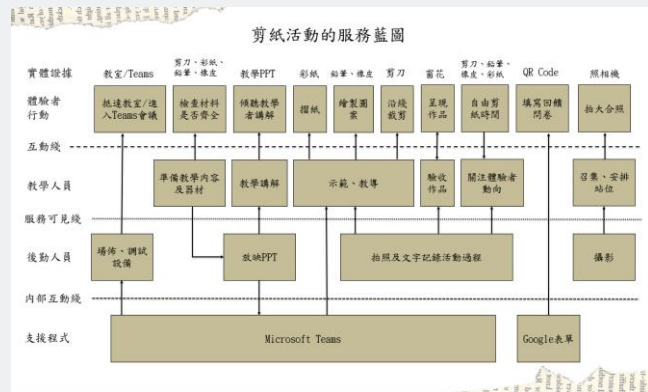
剪紙活動的服務藍圖

實體證據
教室/Teams
剪刀、彩紙、鉛筆、橡皮
教學PPT
彩紙
鉛筆、橡皮
剪刀
窗花
剪刀、鉛筆、橡皮、彩紙
QR Code
照相機

體驗者行動
抵達教室/進入Teams會議
檢查材料是否齊全
傾聽教學者講解
摺紙
繪製圖案
沿線裁剪
呈現作品
自由剪紙時間
填寫回饋問卷
拍大合照

互動線

教學人員
準備教學內容及器材
教學講解
示範、教導
驗收作品
關注體驗者動向
召集、安排站位

服務可見線

後勤人員
場佈、調試設備
放映PPT
拍照及文字記錄活動過程
攝影

內部互動線

支援程式
Microsoft Teams
Google表單